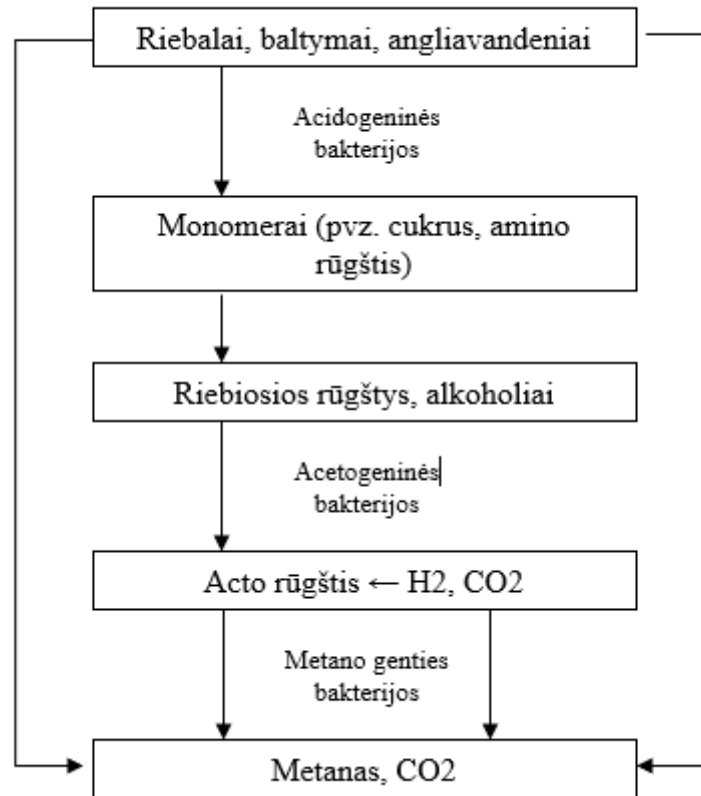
Riebalai, baltymai, angliavandeniai

Acidogeninės bakterijos

Monomerai (pvz. cukrus, amino rūgštis)

Riebiosios rūgštys, alkoholiai

Acetogeninės bakterijos

Acto rūgštis ← H2, CO2

Metano genties bakterijos

Metanas, CO2